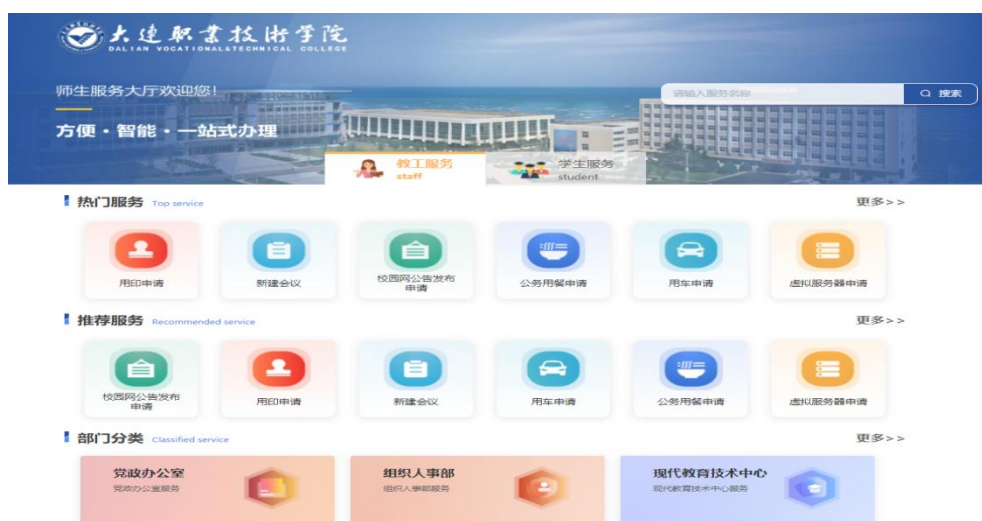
大连职业技术学院
DALIAN VOCATIONAL&TECHNICAL COLLEGE

师生服务大厅欢迎您！

方便 · 智能 · 一站式办理

请输入服务名称

搜索

教工服务
staff

学生服务
student

热门服务 Top service

更多>>

用印申请

新建会议

校园网公告发布申请

公务用餐申请

用车申请

虚拟服务器申请

推荐服务 Recommended service

更多>>

校园网公告发布申请

用印申请

新建会议

用车申请

公务用餐申请

虚拟服务器申请

部门分类 Classified service

更多>>

党政办公室
党政办公室服务

组织人事部
组织人事部服务

现代教育技术中心
现代教育技术中心服务